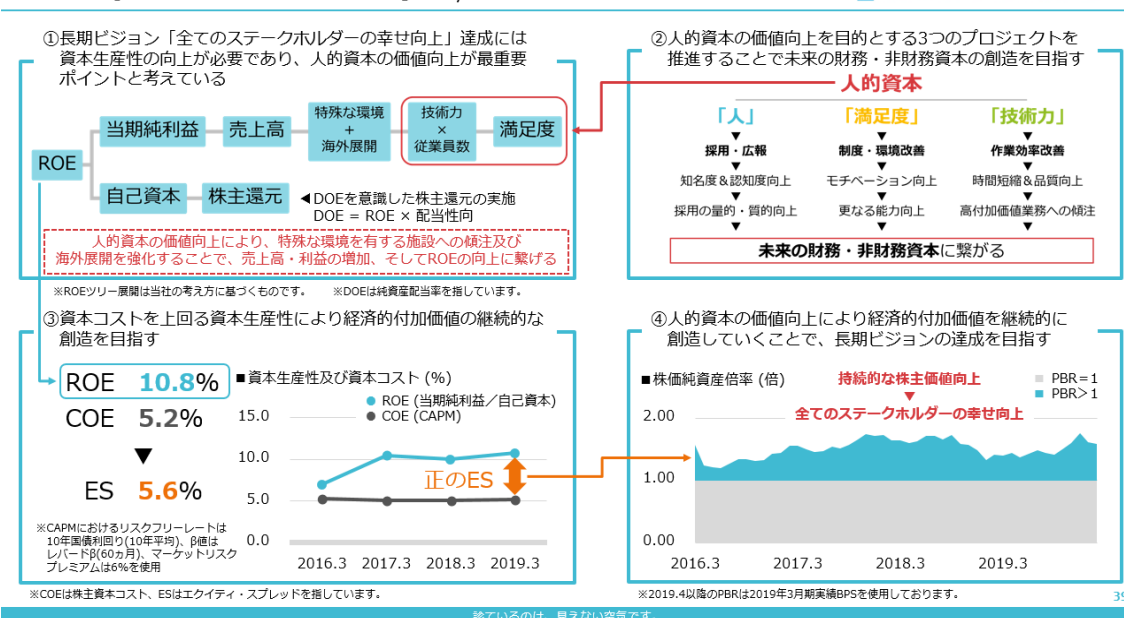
①長期ビジョン「全てのステークホルダーの幸せ向上」達成には資本生産性の向上が必要であり、人的資本の価値向上が最重要ポイントと考えている

ROE
当期純利益
売上高
特殊な環境 + 海外展開
技術力 × 従業員数
満足度
自己資本
株主還元
◀DOEを意識した株主還元の実施
DOE = ROE × 配当性向

人的資本の価値向上により、特殊な環境を有する施設への傾注及び海外展開を強化することで、売上高・利益の増加、そしてROEの向上に繋げる

※ROEツリー展開は当社の考え方に基づくものです。 ※DOEは純資産配当率を指しています。

②人的資本の価値向上を目的とする3つのプロジェクトを推進することで未来の財務・非財務資本の創造を目指す

人的資本

「人」
採用・広報
知名度&認知度向上
採用の量的・質的向上

「満足度」
制度・環境改善
モチベーション向上
更なる能力向上

「技術力」
作業効率改善
時間短縮&品質向上
高付加価値業務への傾注

未来の財務・非財務資本に繋がる

③資本コストを上回る資本生産性により経済的付加価値の継続的な創造を目指す

ROE 10.8%
COE 5.2%
ES 5.6%

■資本生産性及び資本コスト (%)
ROE (当期純利益／自己資本)
COE (CAPM)
15.0
10.0
5.0
0.0
正のES
2016.3 2017.3 2018.3 2019.3

※CAPMにおけるリスクフリーレートは10年国債利回り(10年平均)、β値はレバードβ(60カ月)、マーケットリスクプレミアムは6%を使用

※COEは株主資本コスト、ESはエクイティ・スプレッドを指しています。

④人的資本の価値向上により経済的付加価値を継続的に創造していくことで、長期ビジョンの達成を目指す

■株価純資産倍率 (倍)
持続的な株主価値向上
全てのステークホルダーの幸せ向上
PBR＝1
PBR＞1
2.00
1.00
0.00
2016.3 2017.3 2018.3 2019.3

※2019.4以降のPBRは2019年3月期実績BPSを使用しております。

39

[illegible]